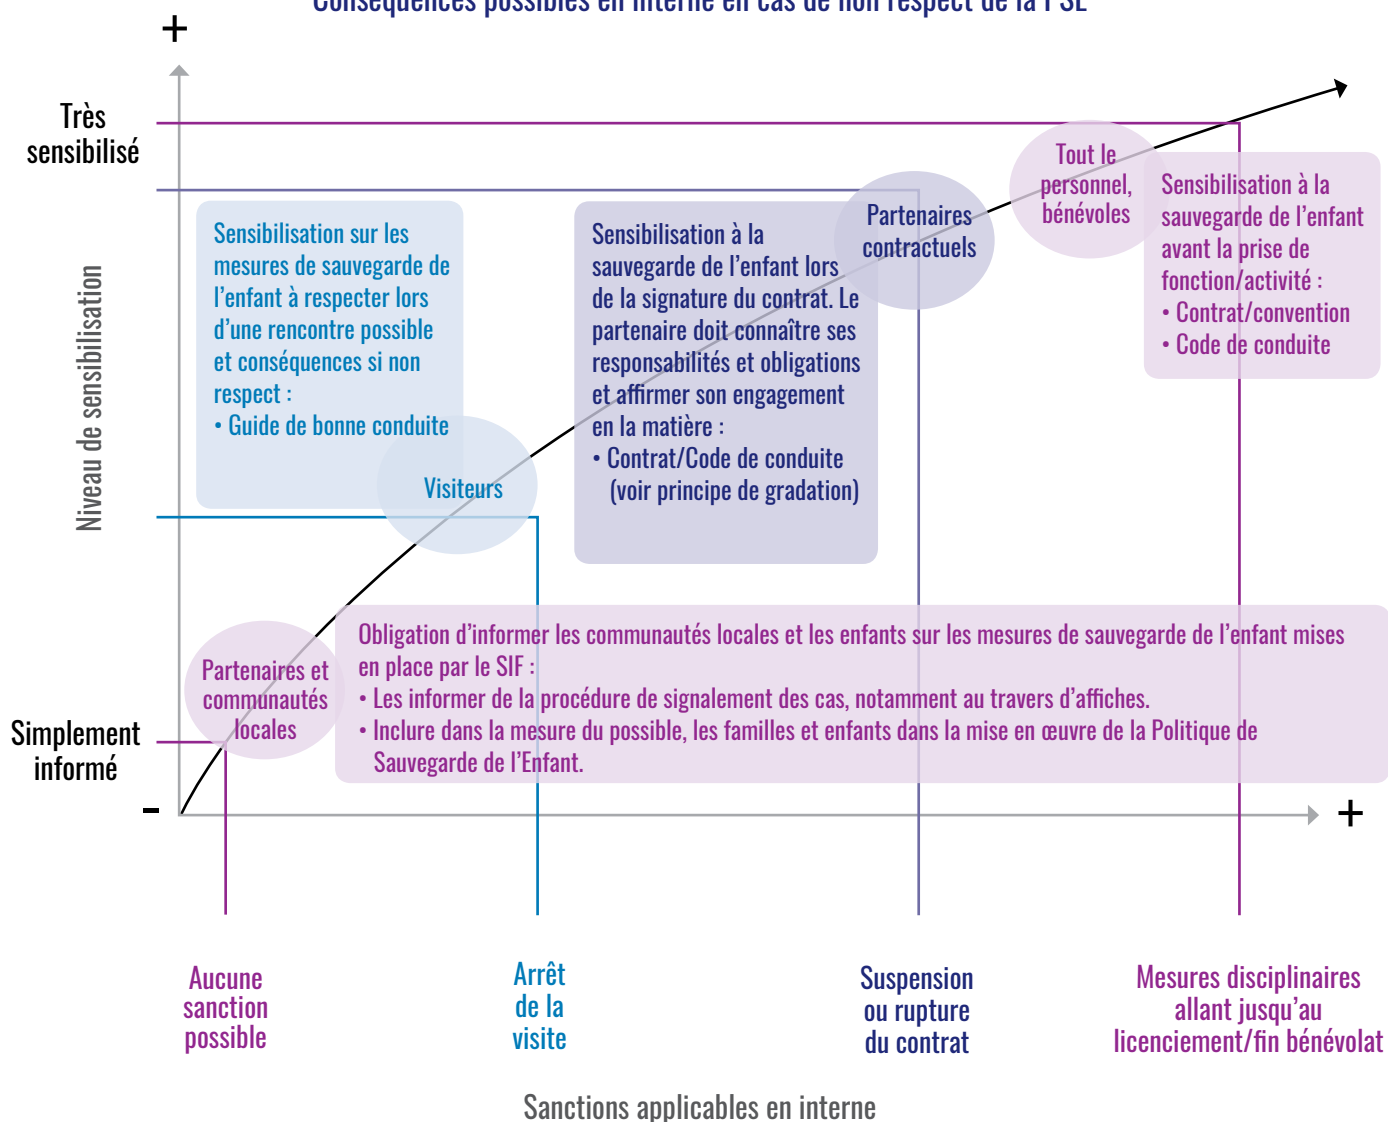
Conséquences possibles en interne en cas de non respect de la PSE

+

Très sensibilisé

Niveau de sensibilisation

Sensibilisation sur les mesures de sauvegarde de l'enfant à respecter lors d'une rencontre possible et conséquences si non respect :
• Guide de bonne conduite

Visiteurs

Sensibilisation à la sauvegarde de l'enfant lors de la signature du contrat. Le partenaire doit connaître ses responsabilités et obligations et affirmer son engagement en la matière :
• Contrat/Code de conduite (voir principe de gradation)

Partenaires contractuels

Tout le personnel, bénévoles

Sensibilisation à la sauvegarde de l'enfant avant la prise de fonction/activité :
• Contrat/convention
• Code de conduite

Partenaires et communautés locales

Obligation d'informer les communautés locales et les enfants sur les mesures de sauvegarde de l'enfant mises en place par le SIF :
• Les informer de la procédure de signalement des cas, notamment au travers d'affiches.
• Inclure dans la mesure du possible, les familles et enfants dans la mise en œuvre de la Politique de Sauvegarde de l'Enfant.

Simplement informé

-

+

Aucune sanction possible

Arrêt de la visite

Suspension ou rupture du contrat

Mesures disciplinaires allant jusqu'au licenciement/fin bénévolat

Sanctions applicables en interne